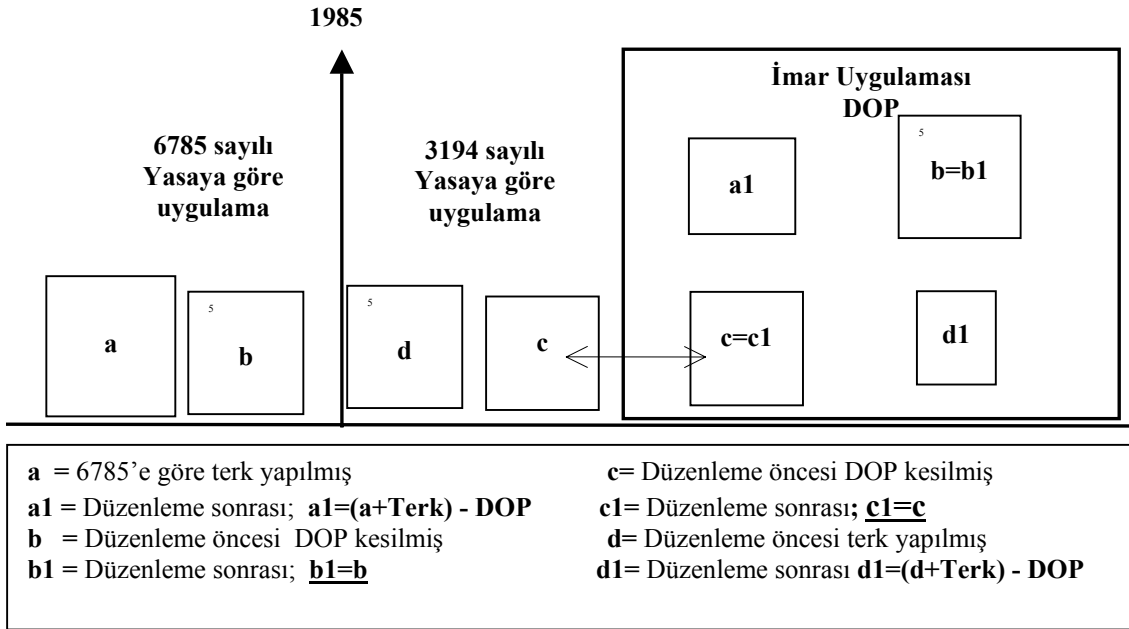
1985

6785 sayılı Yasaya göre uygulama

3194 sayılı Yasaya göre uygulama

İmar Uygulaması DOP

a1

5

b=b1

a

5

b

5

d

c

c=c1

d1

a = 6785'e göre terk yapılmış
a1 = Düzenleme sonrası; a1=(a+Terk) - DOP
b = Düzenleme öncesi DOP kesilmiş
b1 = Düzenleme sonrası; b1=b

c= Düzenleme öncesi DOP kesilmiş
c1= Düzenleme sonrası; c1=c
d= Düzenleme öncesi terk yapılmış
d1= Düzenleme sonrası d1=(d+Terk) - DOP